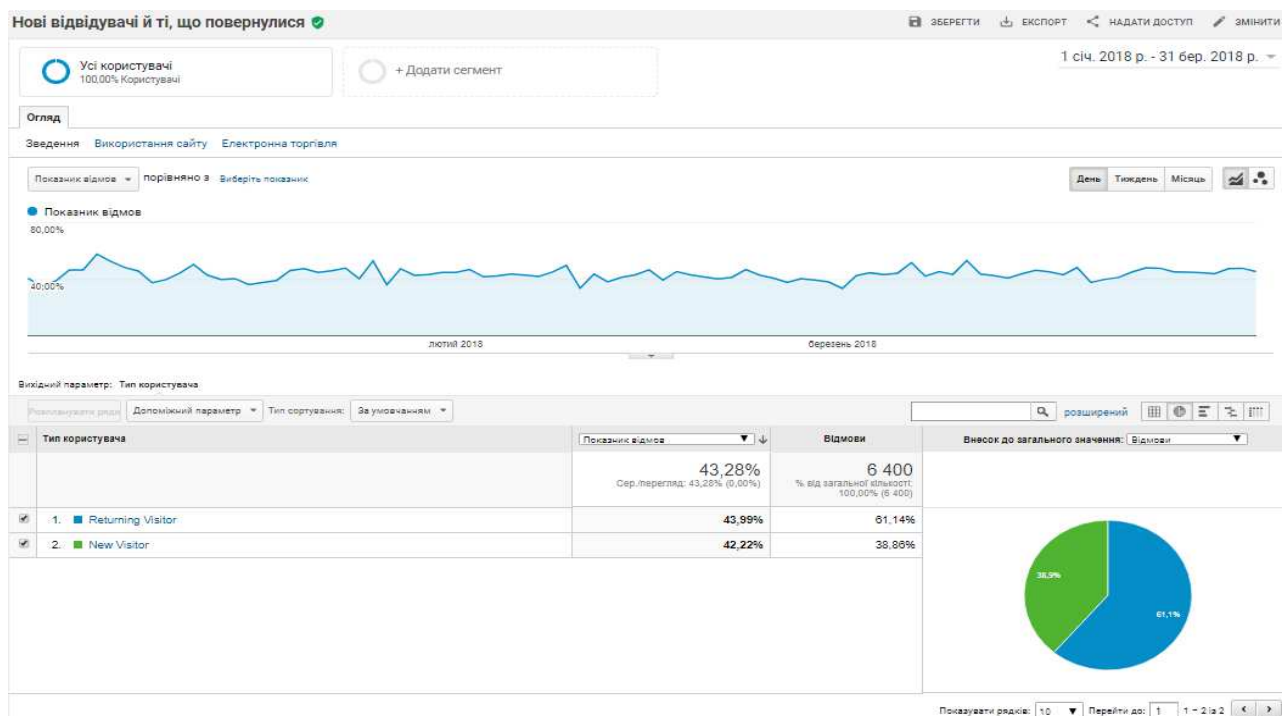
Нові відвідувачі й ті, що повернулися

ЗБЕРЕГТИ   ЕКСПОРТ   НАДАТИ ДОСТУП   ЗМІНИТИ

Усі користувачі
100,00% Користувачі

+ Додати сегмент

1 січ. 2018 р. - 31 бер. 2018 р.

Огляд

Зведення   Використання сайту   Електронна торгівля

Показник відмов   порівняно з   Виберіть показник

День   Тиждень   Місяць

Показник відмов
80,00%
40,00%
лютий 2018
березень 2018

Вихідний параметр: Тип користувача

Розпланувати рядк   Допоміжний параметр   Тип сортування:   За умовчанням

розширений

| Тип користувача | Показник відмов | Відмови | Внесок до загального значення: Відмови |
|---|---|---|---|
| | 43,28% Сер./перегляд: 43,28% (0,00%) | 6 400 % від загальної кількості: 100,00% (6 400) | |
| 1. Returning Visitor | 43,99% | 61,14% | |
| 2. New Visitor | 42,22% | 38,86% | |

38,9%
61,1%

Показувати рядків: 10   Перейти до: 1   1 - 2 із 2